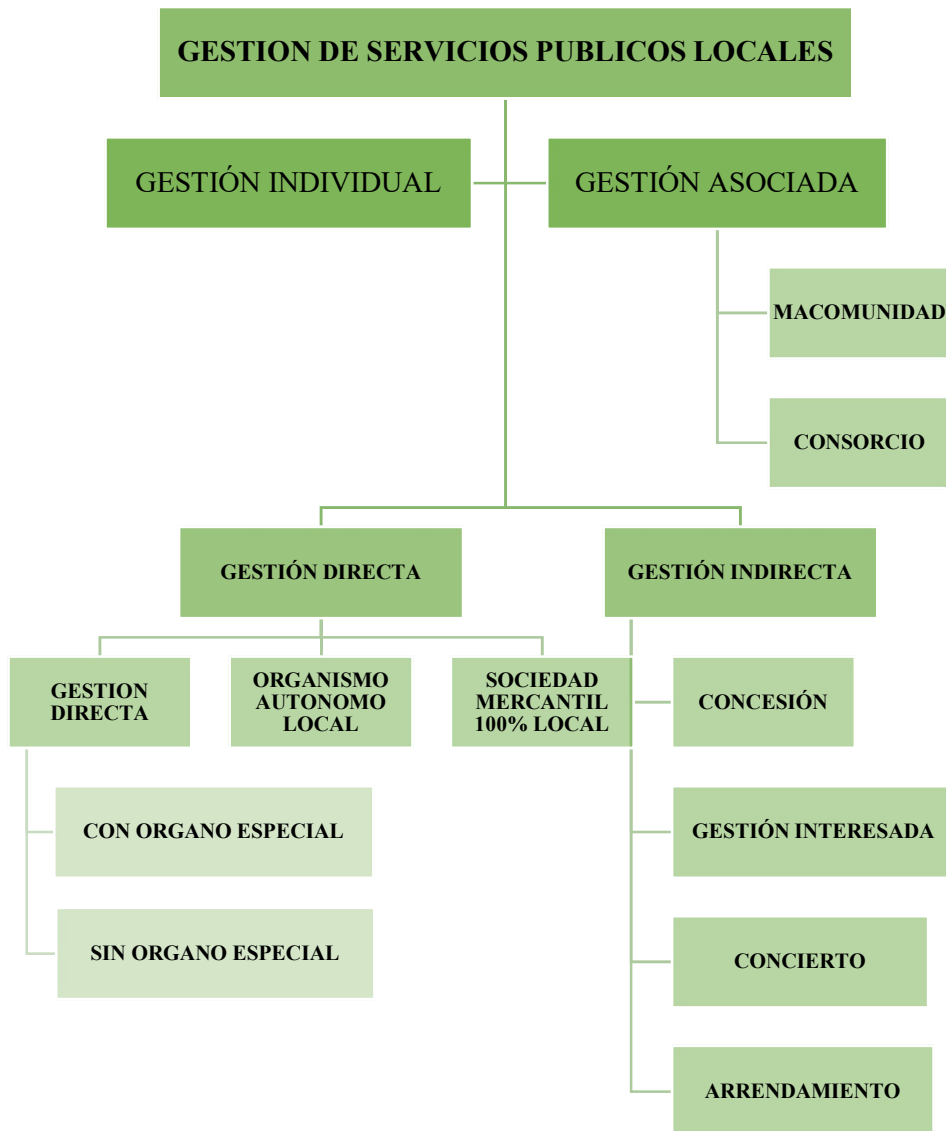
GESTION DE SERVICIOS PUBLICOS LOCALES

GESTIÓN INDIVIDUAL

GESTIÓN ASOCIADA

MACOMUNIDAD

CONSORCIO

GESTIÓN DIRECTA

GESTIÓN INDIRECTA

GESTION DIRECTA

ORGANISMO AUTONOMO LOCAL

SOCIEDAD MERCANTIL 100% LOCAL

CONCESIÓN

CON ORGANO ESPECIAL

GESTIÓN INTERESADA

SIN ORGANO ESPECIAL

CONCIERTO

ARRENDAMIENTO